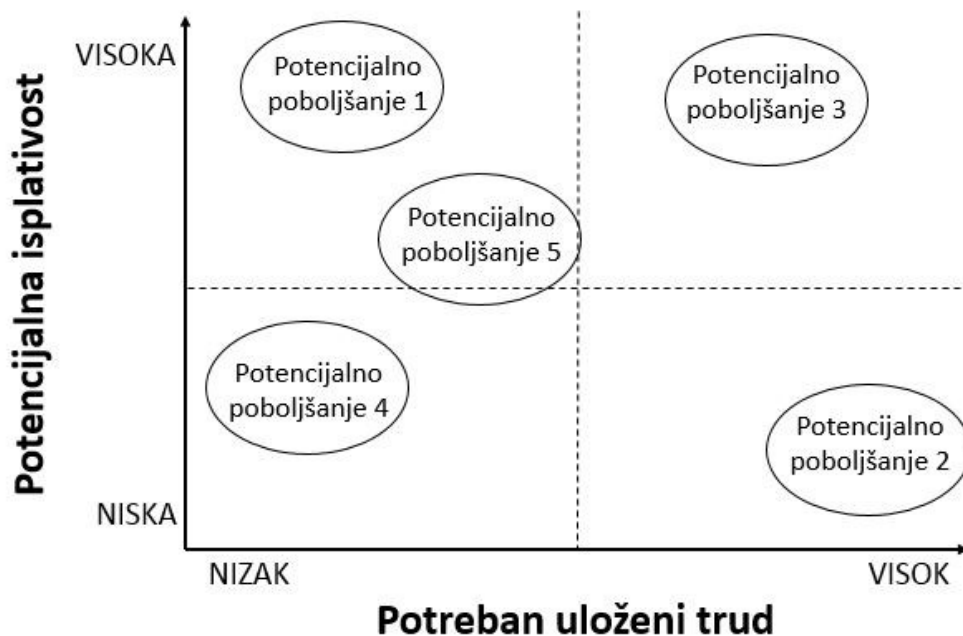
Potencijalna isplativost

VISOKA

NISKA

Potencijalno poboljšanje 1

Potencijalno poboljšanje 3

Potencijalno poboljšanje 5

Potencijalno poboljšanje 4

Potencijalno poboljšanje 2

NIZAK

VISOK

Potreban uloženi trud